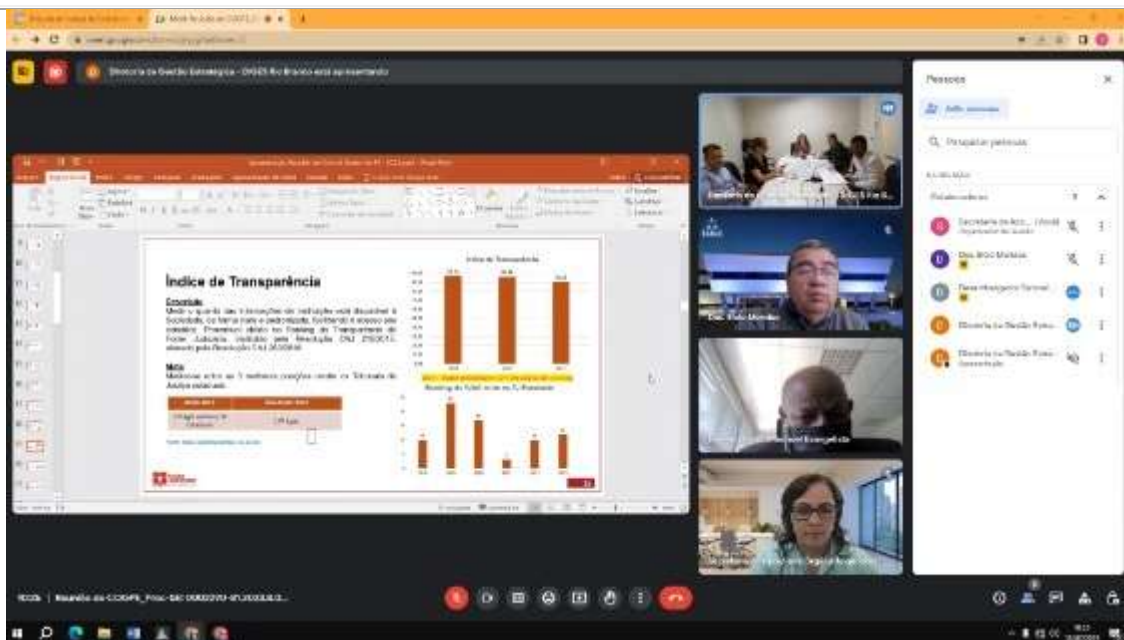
Diretoria de Gestão Estratégica - DIGES Rio Branco está apresentando

Pessoas

Índice de Transparência

Conceito

Meta

Índice de Transparência

Ranking do TJAC entre os TJ Pequenos

Des. Roberto Barros

Diretoria de Gestão Estra...

Diretoria de Gestão Estra...

Secretaria de Aco...

Reunião do COGEPE_Proc. SEI